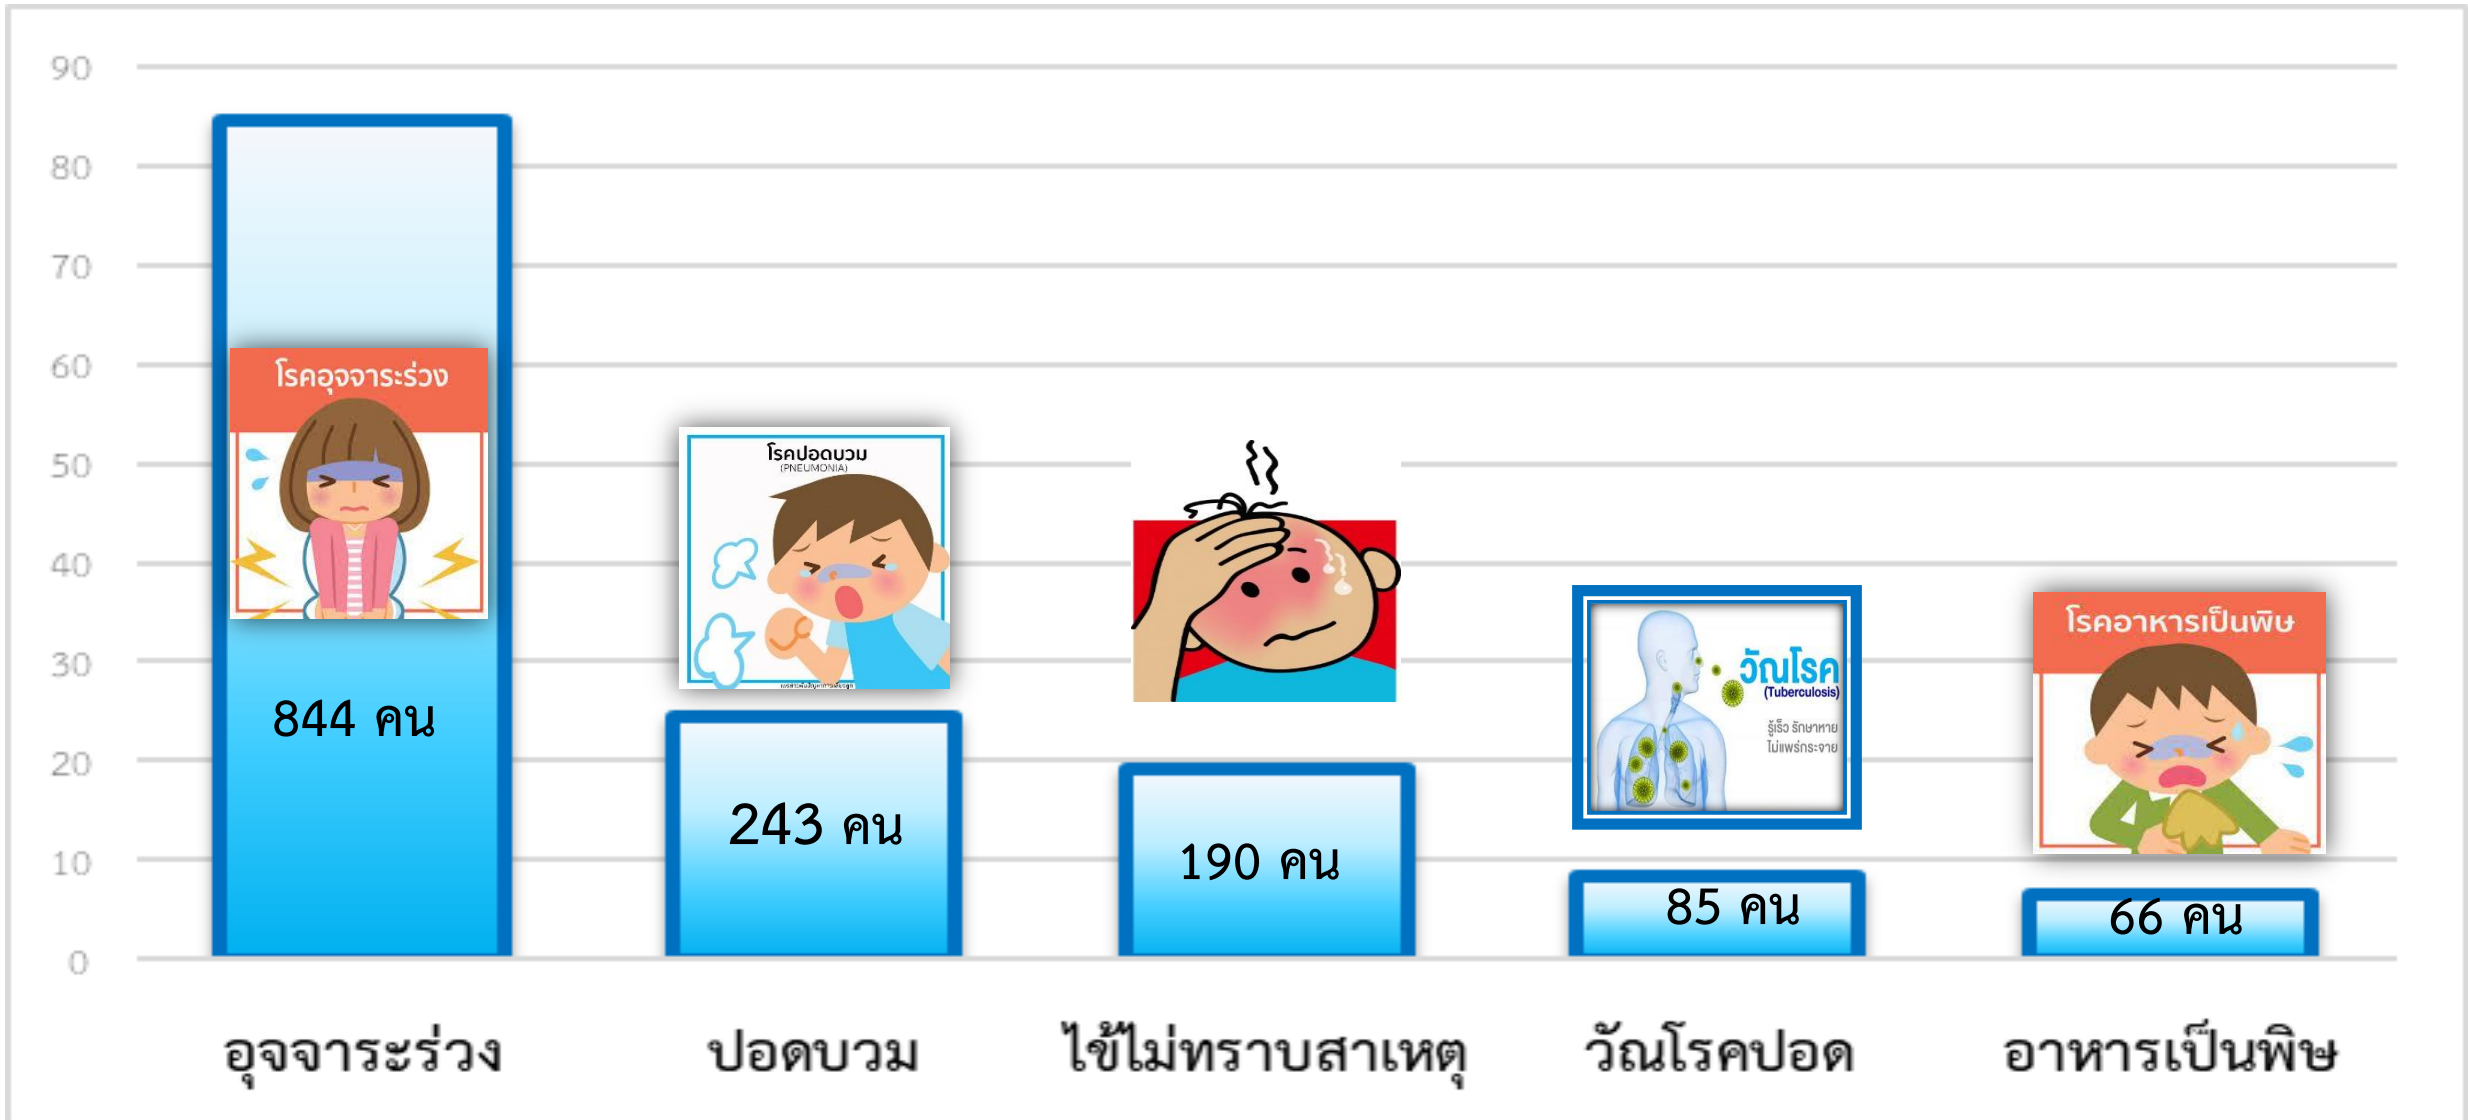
90
80
70
60
50
40
30
20
10
0

โรคอุจจาระร่วง
844 คน

โรคปอดบวม
(PNEUMONIA)
243 คน

190 คน

วัณโรค
(Tuberculosis)
รู้เร็ว รักษาหาย ไม่แพร่กระจาย
85 คน

โรคอาหารเป็นพิษ
66 คน

อุจจาระร่วง
ปอดบวม
ไข้ไม่ทราบสาเหตุ
วัณโรคปอด
อาหารเป็นพิษ